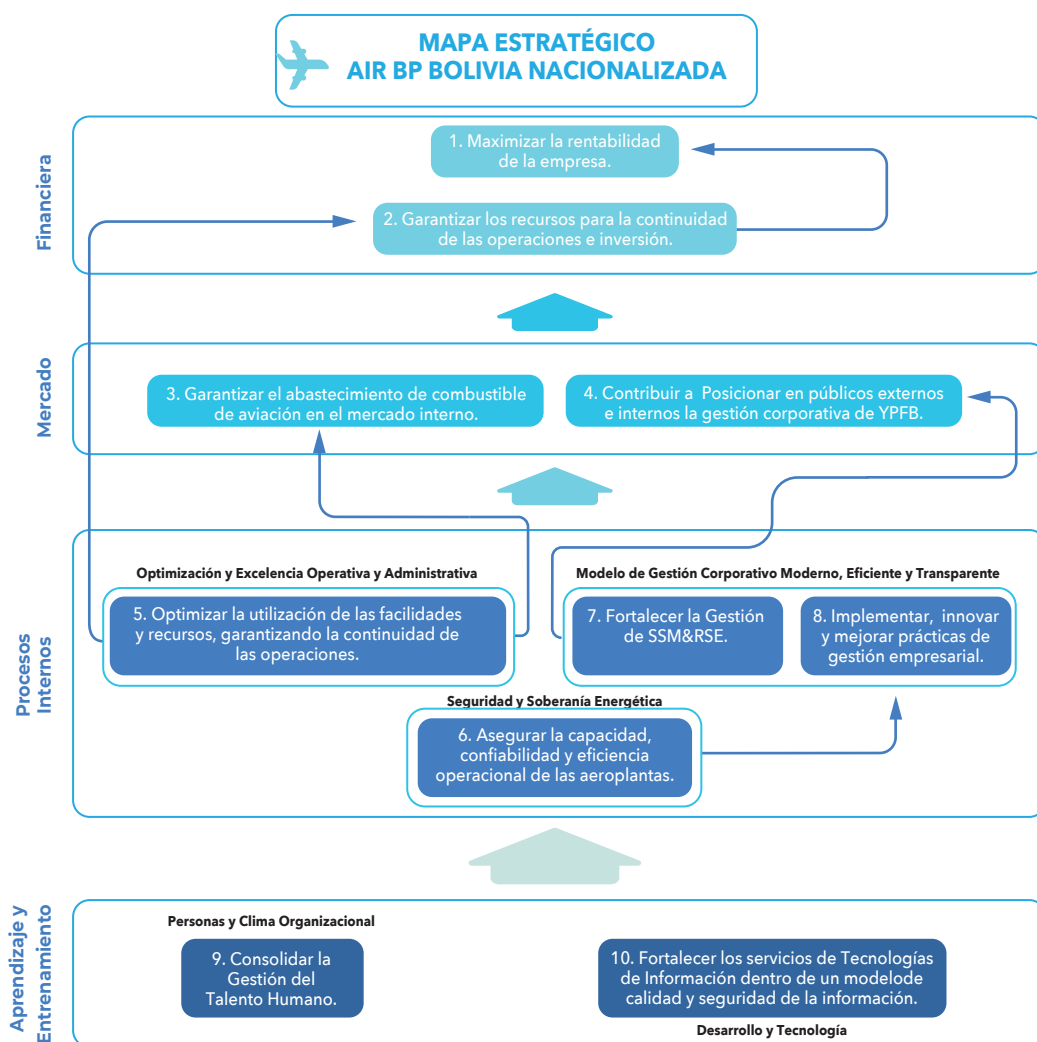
MAPA ESTRATÉGICO
AIR BP BOLIVIA NACIONALIZADA

Financiera

1. Maximizar la rentabilidad de la empresa.

2. Garantizar los recursos para la continuidad de las operaciones e inversión.

Mercado

3. Garantizar el abastecimiento de combustible de aviación en el mercado interno.

4. Contribuir a Posicionar en públicos externos e internos la gestión corporativa de YPFB.

Procesos Internos

Optimización y Excelencia Operativa y Administrativa

5. Optimizar la utilización de las facilidades y recursos, garantizando la continuidad de las operaciones.

Modelo de Gestión Corporativo Moderno, Eficiente y Transparente

7. Fortalecer la Gestión de SSM&RSE.

8. Implementar, innovar y mejorar prácticas de gestión empresarial.

Seguridad y Soberanía Energética

6. Asegurar la capacidad, confiabilidad y eficiencia operacional de las aeroplantas.

Aprendizaje y Entrenamiento

Personas y Clima Organizacional

9. Consolidar la Gestión del Talento Humano.

10. Fortalecer los servicios de Tecnologías de Información dentro de un modelode calidad y seguridad de la información.

Desarrollo y Tecnología